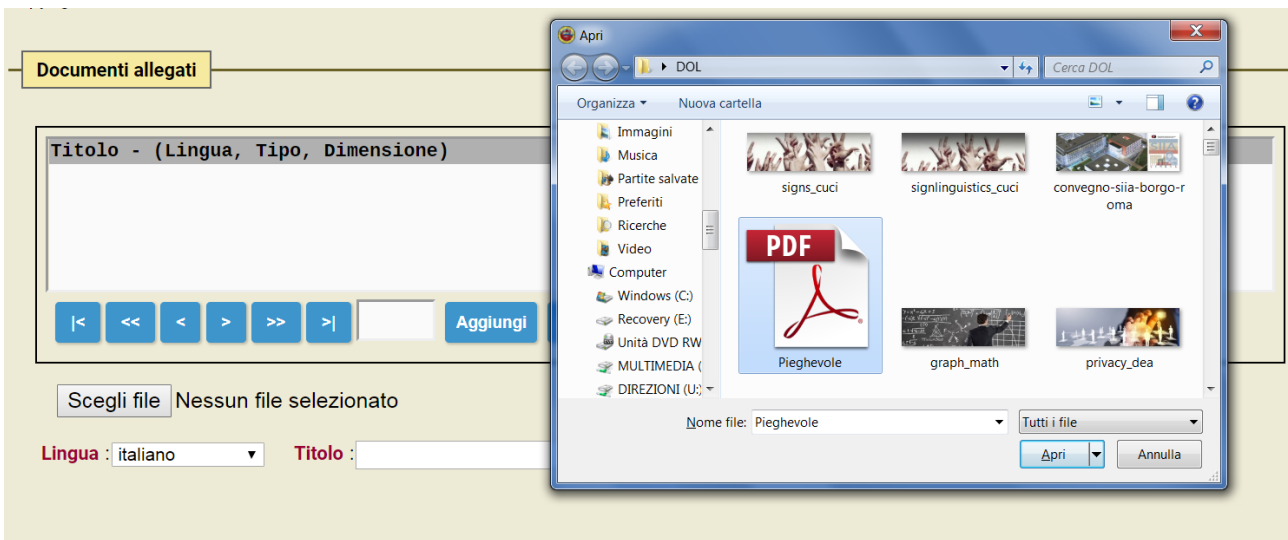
Documenti allegati

Titolo - (Lingua, Tipo, Dimensione)

|< << < > >> >| Aggiungi

Scegli file Nessun file selezionato

Lingua : italiano Titolo :

Apri

DOL

Cerca DOL

Organizza ▾ Nuova cartella

Immagini
Musica
Partite salvate
Preferiti
Ricerche
Video
Computer
Windows (C:)
Recovery (E:)
Unità DVD RW
MULTIMEDIA (
DIREZIONI (U:)

signs_cuci
signlinguistics_cuci
convegno-siia-borgo-roma
PDF
Pieghevole
graph_math
privacy_dea

Nome file: Pieghevole
Tutti i file
Apri
Annulla